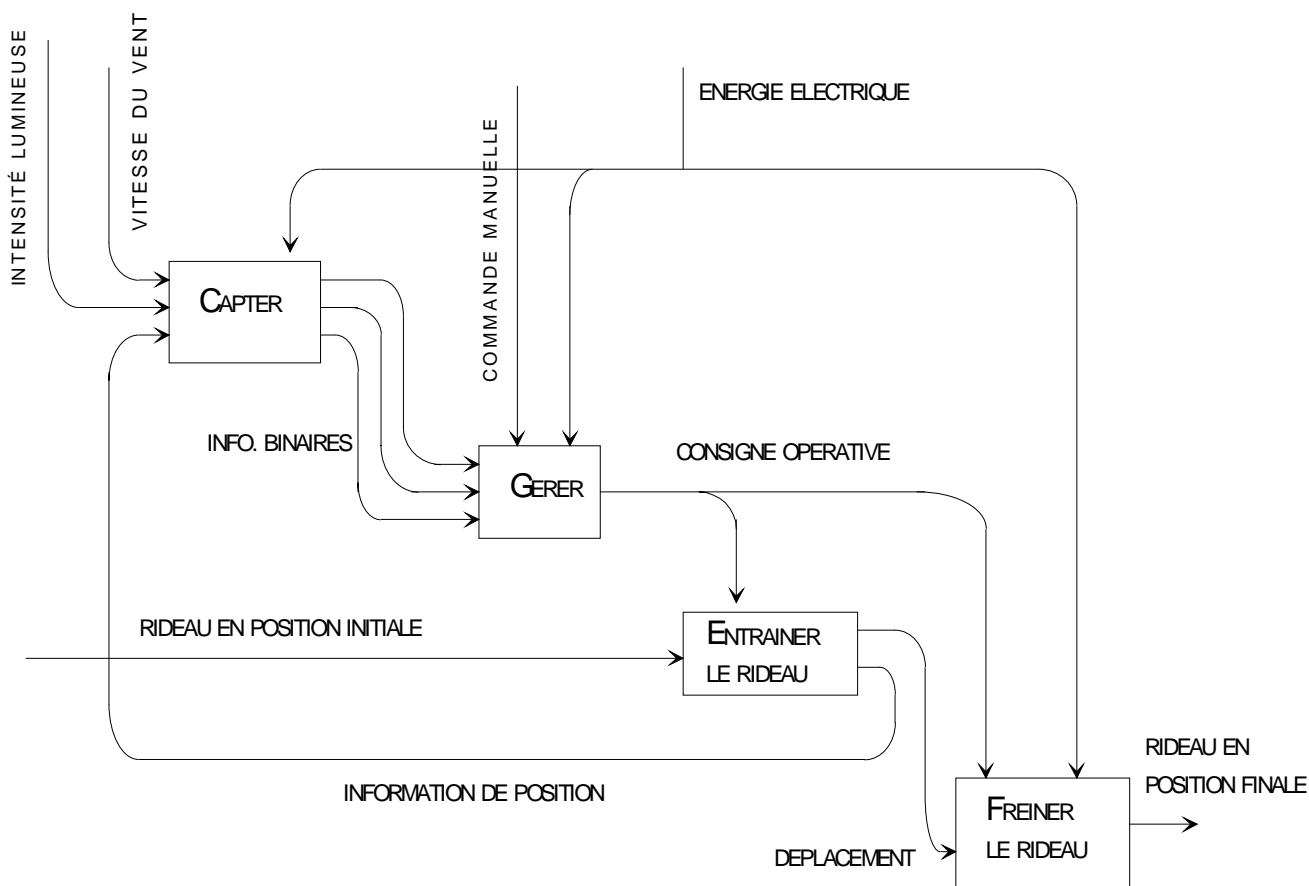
INTENSITÉ LUMINEUSE

VITESSE DU VENT

COMMANDE MANUELLE

ENERGIE ELECTRIQUE

CAPTER

INFO. BINAIRES

GERER

CONSIGNE OPERATIVE

RIDEAU EN POSITION INITIALE

ENTRAINER LE RIDEAU

INFORMATION DE POSITION

RIDEAU EN POSITION FINALE

FREINER LE RIDEAU

DEPLACEMENT